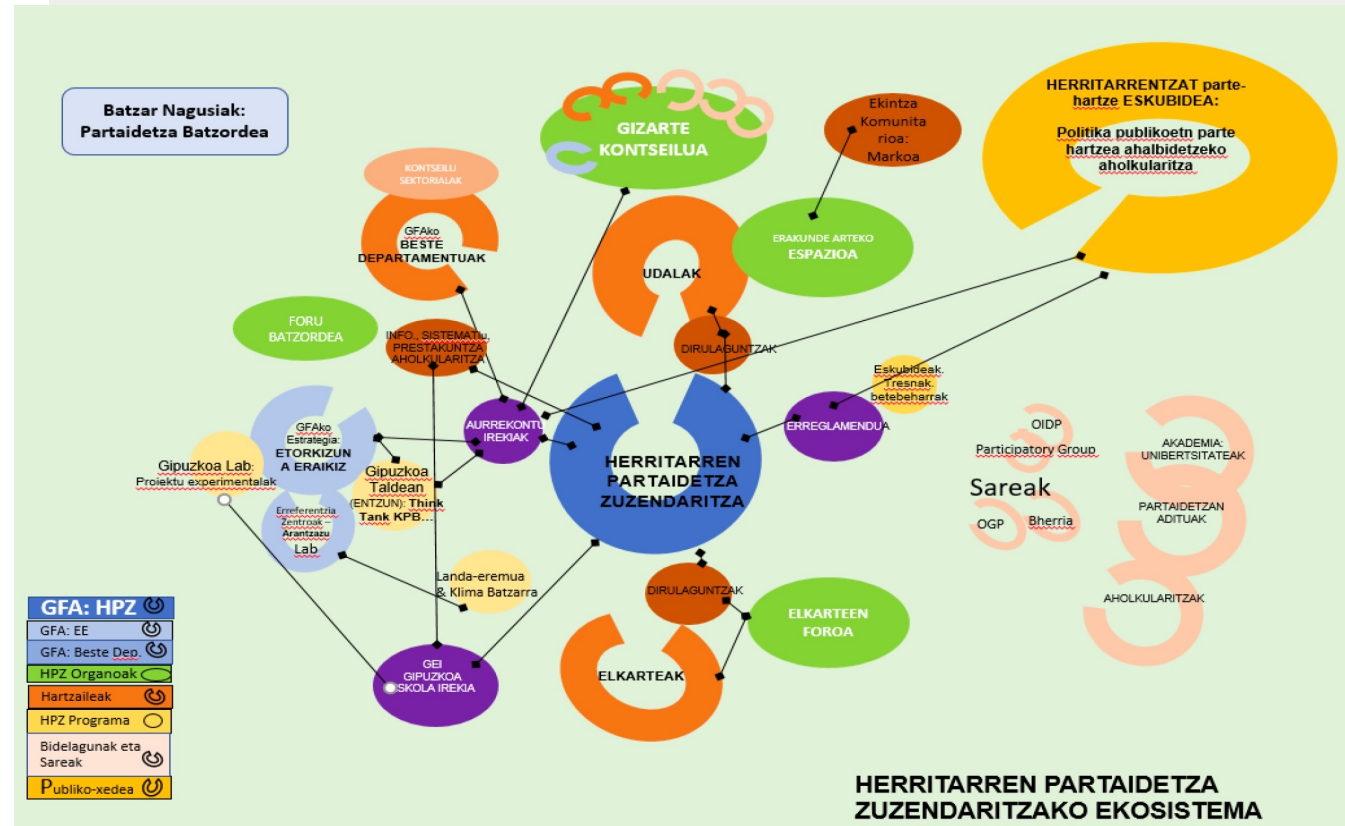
Batzar Nagusiak: Partaidetza Batzordea

GIZARTE KONTSEILUA

Ekintza Komunitarioa: Markoa

HERRITARRENTZAT parte-hartze ESKUBIDEA:

Politika publikoetn parte hartzea ahalbidetzeko aholkularitza

KONTSEILU SEKTORIALAK

GFAko BESTE DEPARTAMENTUAK

UDALAK

ERAKUNDE ARTEKO ESPAZIOA

FORU BATZORDEA

INFO., SISTEMATIz., PRESTAKUNTZA AHOLKULARITZA

DIRULAGUNTZAK

Eskubideak. Tresnak. betebeharrak

GFAko Estrategia: ETORKIZUNA ERAIKIZ

AURREKONTU IREKIAK

HERRITARREN PARTAIDETZA ZUZENDARITZA

ERREGLAMENDUA

OIDP

Participatory Group

AKADEMIA: UNIBERTSITATEAK

Sareak

OGP

Bherria

PARTAIDETZAN ADITUAK

Gipuzkoa Lab: Proiektu experimentalak

Gipuzkoa Taldean (ENTZUN): Think Tank KPB…

Erreferentzia Zentroak – Arantzazu Lab

Landa-eremua & Klima Batzarra

DIRULAGUNTZAK

ELKARTEEN FOROA

AHOLKULARITZAK

GFA: HPZ

GFA: EE

GFA: Beste Dep.

HPZ Organoak

Hartzaileak

HPZ Programa

Bidelagunak eta Sareak

Publiko-xedea

GEI GIPUZKOA ESKOLA IREKIA

ELKARTEAK

HERRITARREN PARTAIDETZA ZUZENDARITZAKO EKOSISTEMA